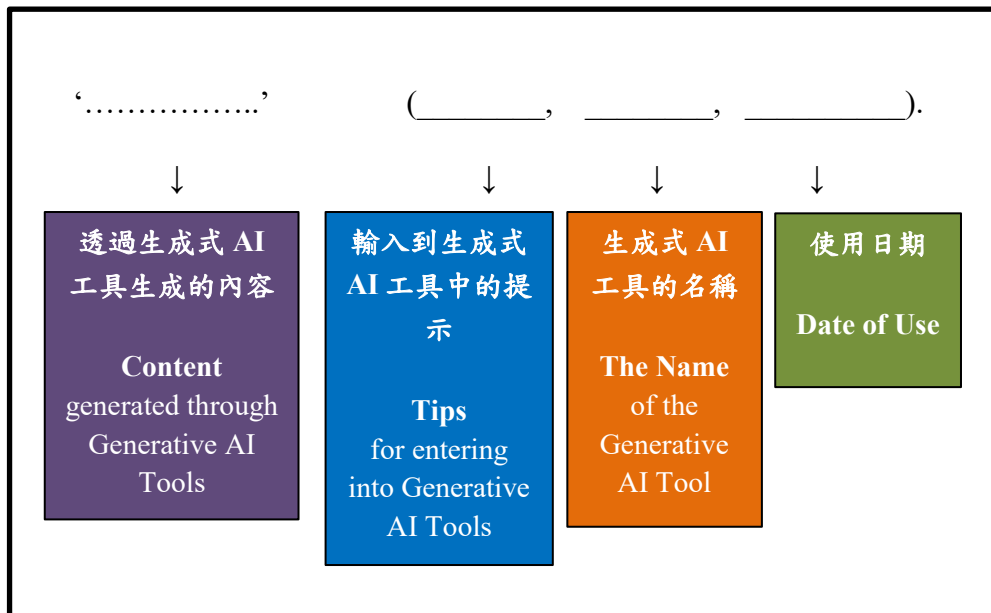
‘……………..’

(________, ________, __________).

↓ ↓ ↓ ↓

透過生成式 AI 工具生成的內容

Content generated through Generative AI Tools

輸入到生成式 AI 工具中的提示

Tips for entering into Generative AI Tools

生成式 AI 工具的名稱

The Name of the Generative AI Tool

使用日期

Date of Use